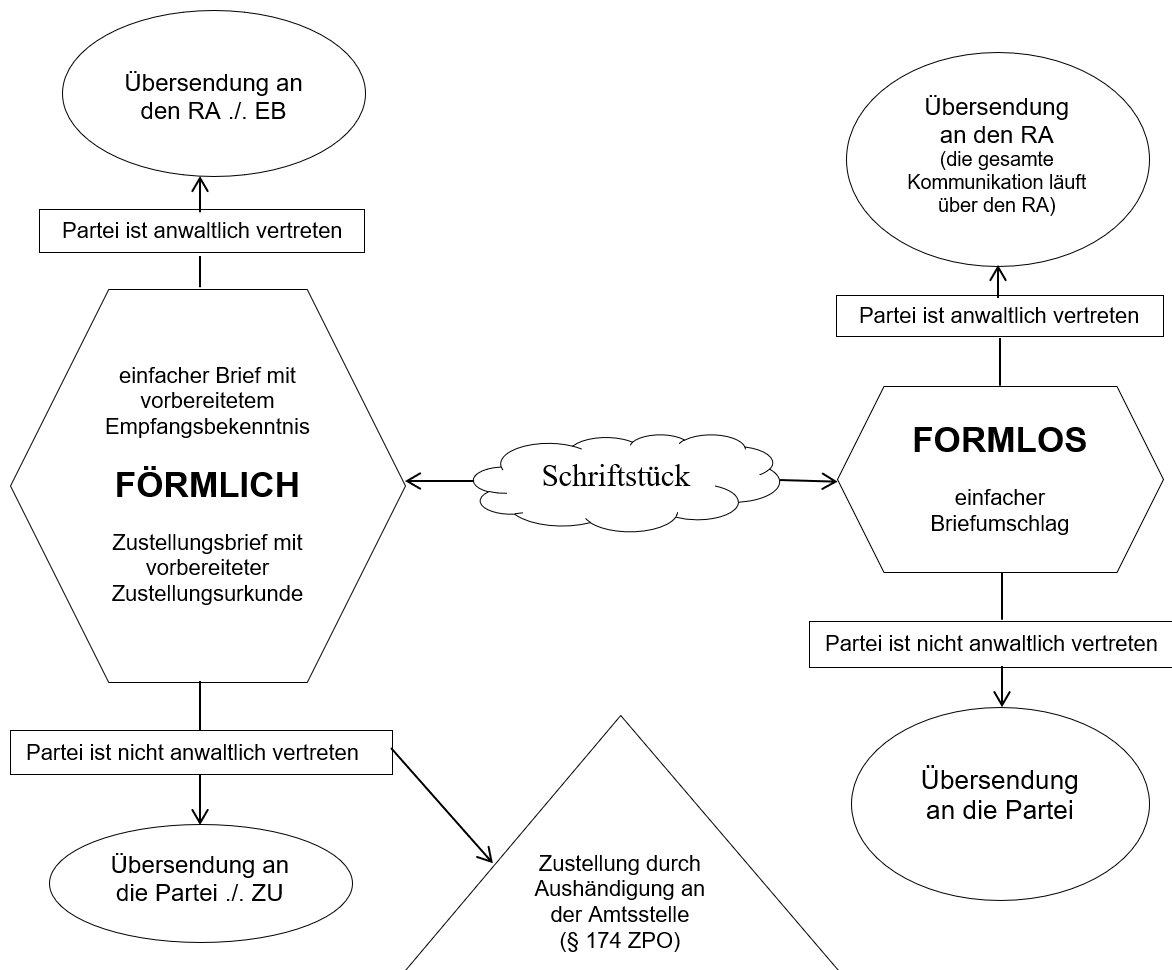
Übersendung an den RA ./. EB

Partei ist anwaltlich vertreten

einfacher Brief mit vorbereitetem Empfangsbekenntnis

FÖRMLICH

Zustellungsbrief mit vorbereiteter Zustellungsurkunde

Partei ist nicht anwaltlich vertreten

Übersendung an die Partei ./. ZU

Zustellung durch Aushändigung an der Amtsstelle (§ 174 ZPO)

Schriftstück

Übersendung an den RA (die gesamte Kommunikation läuft über den RA)

Partei ist anwaltlich vertreten

FORMLOS

einfacher Briefumschlag

Partei ist nicht anwaltlich vertreten

Übersendung an die Partei